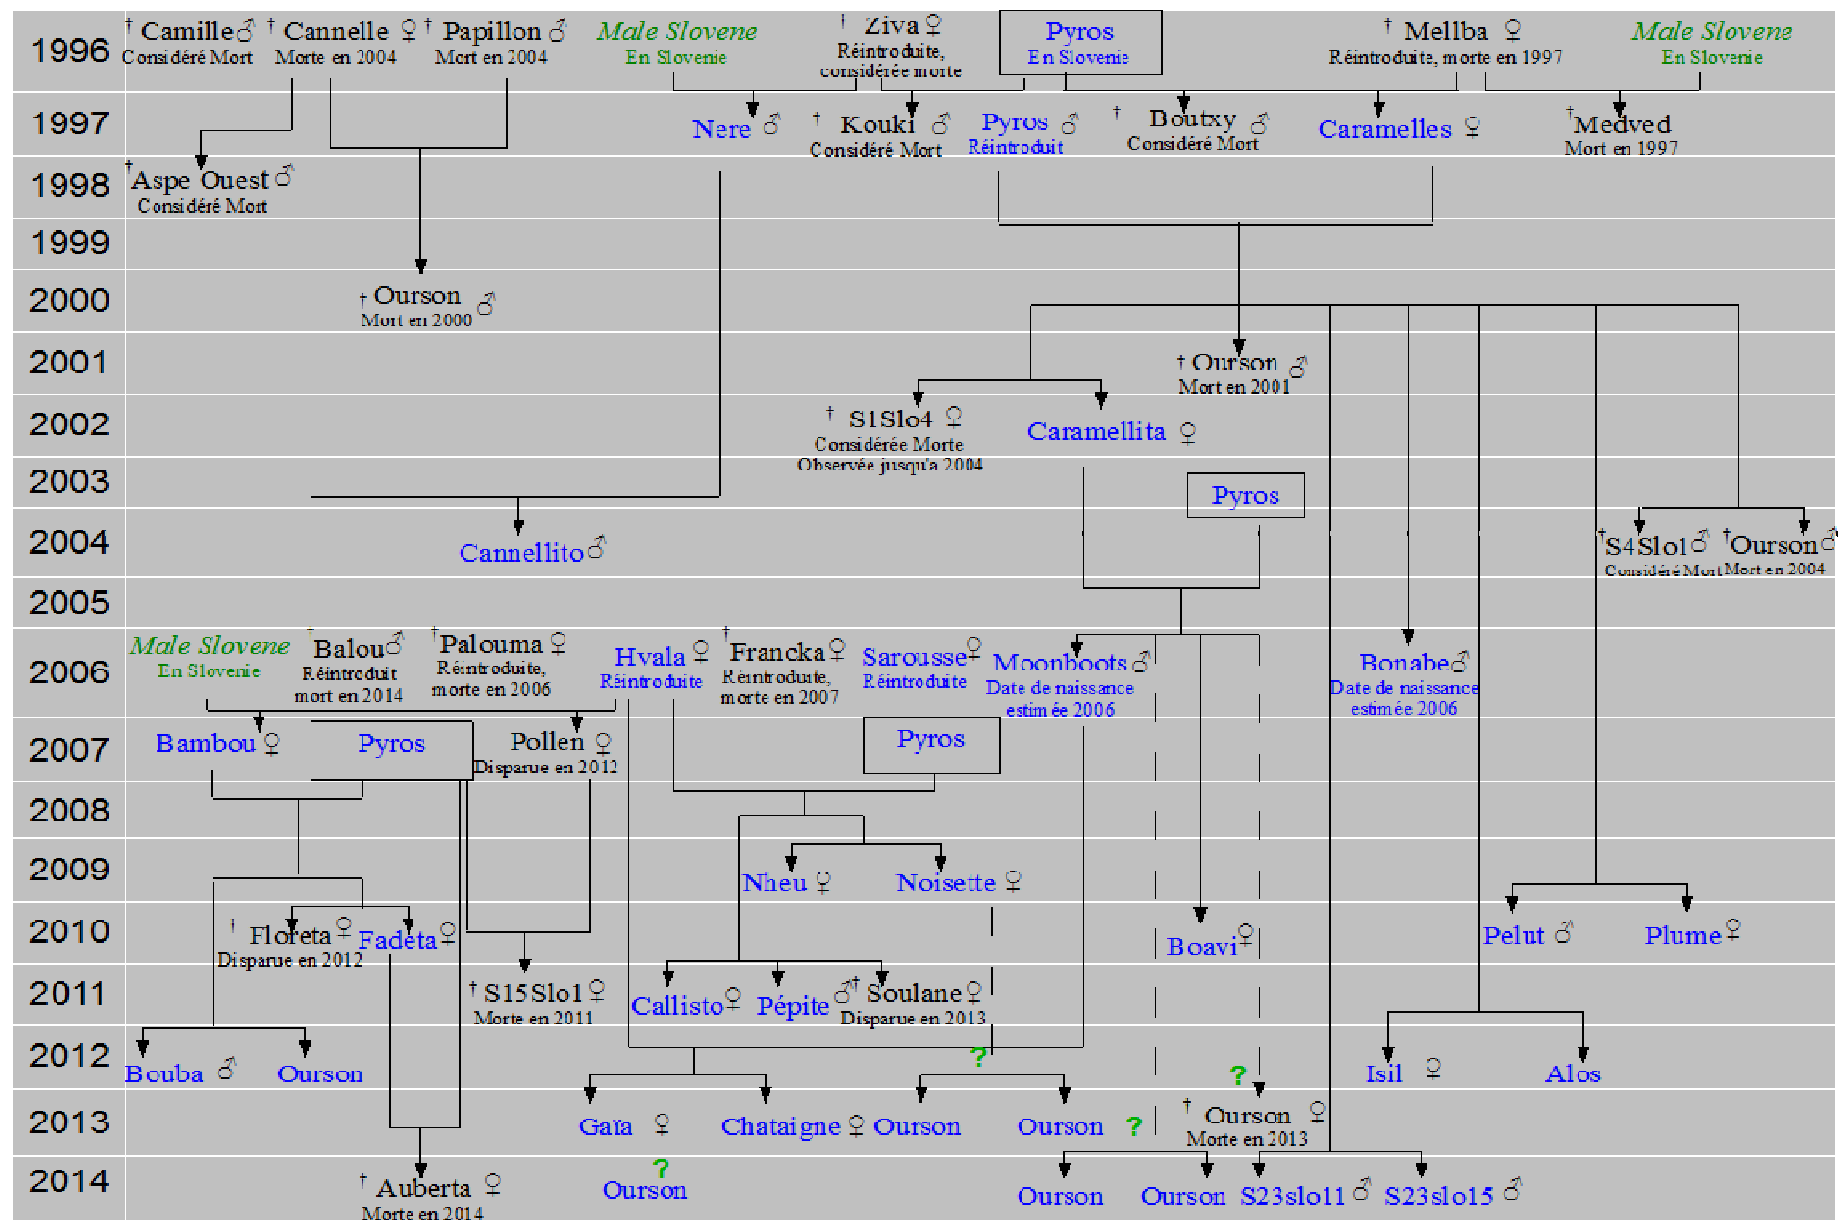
1996
† Camille ♂ Considéré Mort
† Cannelle ♀ Morte en 2004
† Papillon ♂ Mort en 2004
Male Slovene En Slovenie
† Ziva ♀ Réintroduite, considérée morte
Pyros En Slovenie
† Mellba ♀ Réintroduite, morte en 1997
Male Slovene En Slovenie

1997
Nere ♂
† Kouki ♂ Considéré Mort
Pyros ♂ Réintroduit
† Boutxy ♂ Considéré Mort
Caramelles ♀
† Medved Mort en 1997

1998
† Aspe Ouest ♂ Considéré Mort

1999

2000
† Ourson ♂ Mort en 2000

2001
† Ourson ♂ Mort en 2001

2002
† S1Slo4 ♀ Considérée Morte Observée jusqu'à 2004
Caramellita ♀

2003
Pyros

2004
Cannellito ♂
† S4Slo1 ♂ Considéré Mort
† Ourson ♂ Mort en 2004

2005

2006
Male Slovene En Slovenie
† Balou ♂ Réintroduit mort en 2014
† Palouma ♀ Réintroduite, morte en 2006
Hvala ♀ Réintroduite
† Francka ♀ Reintroduite, morte en 2007
Sarousse ♀ Réintroduite
Moonboots ♂ Date de naissance estimée 2006
Bonabe ♂ Date de naissance estimée 2006

2007
Bambou ♀
Pyros
Pollen ♀ Disparue en 2012
Pyros

2008

2009
Nheu ♀
Noisette ♀

2010
† Floreta ♀ Disparue en 2012
Fadéta ♀
Boavi ♀
Pelut ♂
Plume ♀

2011
† S15Slo1 ♀ Morte en 2011
Callisto ♀
Pépite ♂
† Soulane ♀ Disparue en 2013

2012
Bouba ♂
Ourson
?
?
Isil ♀
Alos

2013
Gaïa ♀
Chataigne ♀
Ourson
Ourson
?
† Ourson ♀ Morte en 2013

2014
† Auberta ♀ Morte en 2014
?
Ourson
Ourson
Ourson
S23slo11 ♂
S23slo15 ♂